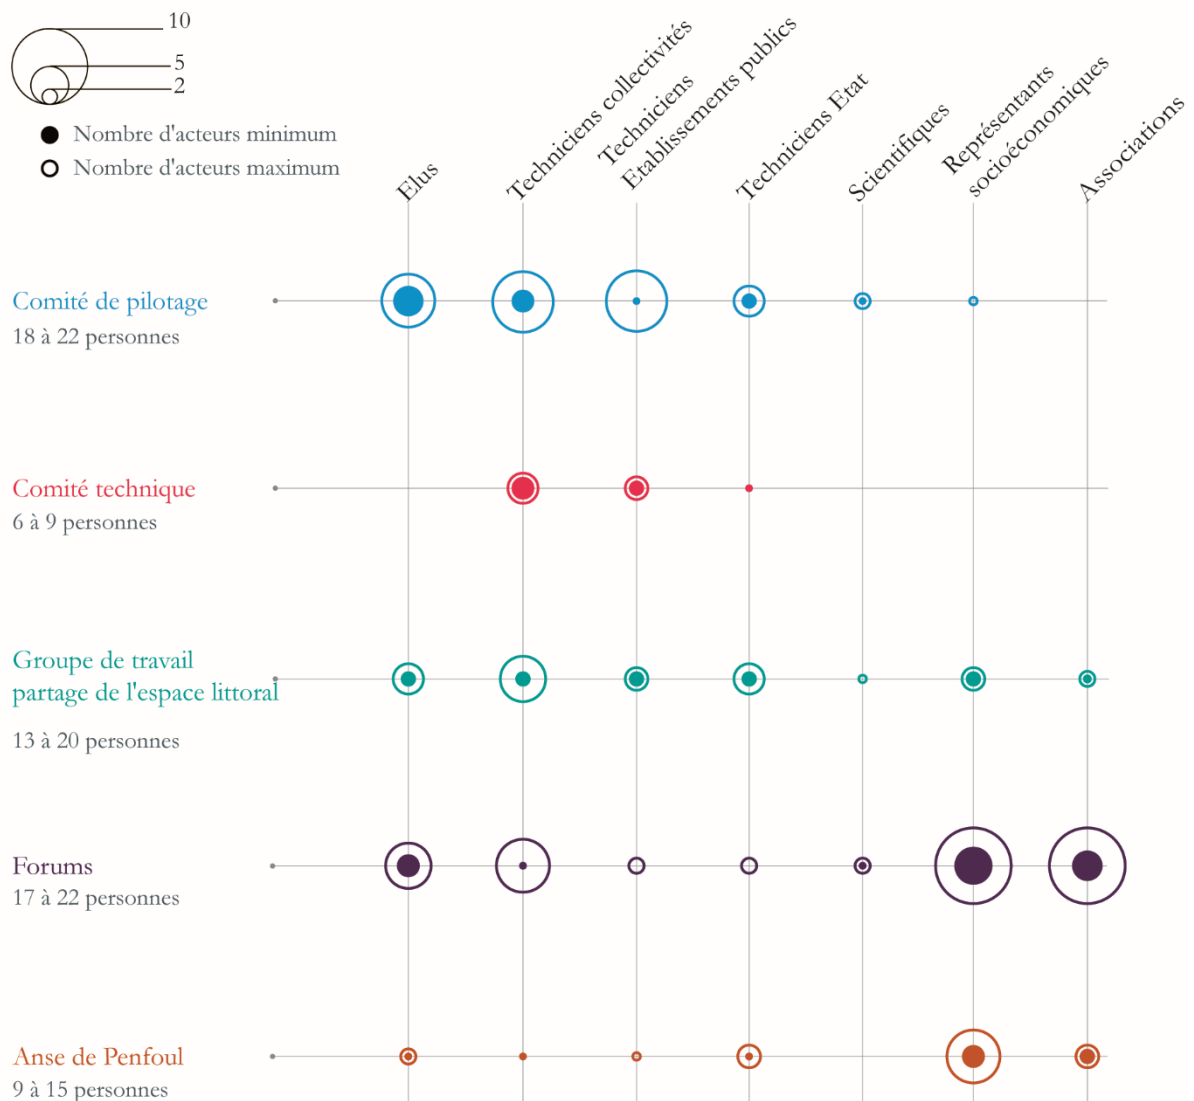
10
5
2

Nombre d'acteurs minimum
Nombre d'acteurs maximum

Elus
Techniciens collectivités
Techniciens Etablissements publics
Techniciens Etat
Scientifiques
Représentants socioéconomiques
Associations

Comité de pilotage
18 à 22 personnes

Comité technique
6 à 9 personnes

Groupe de travail partage de l'espace littoral
13 à 20 personnes

Forums
17 à 22 personnes

Anse de Penfoul
9 à 15 personnes